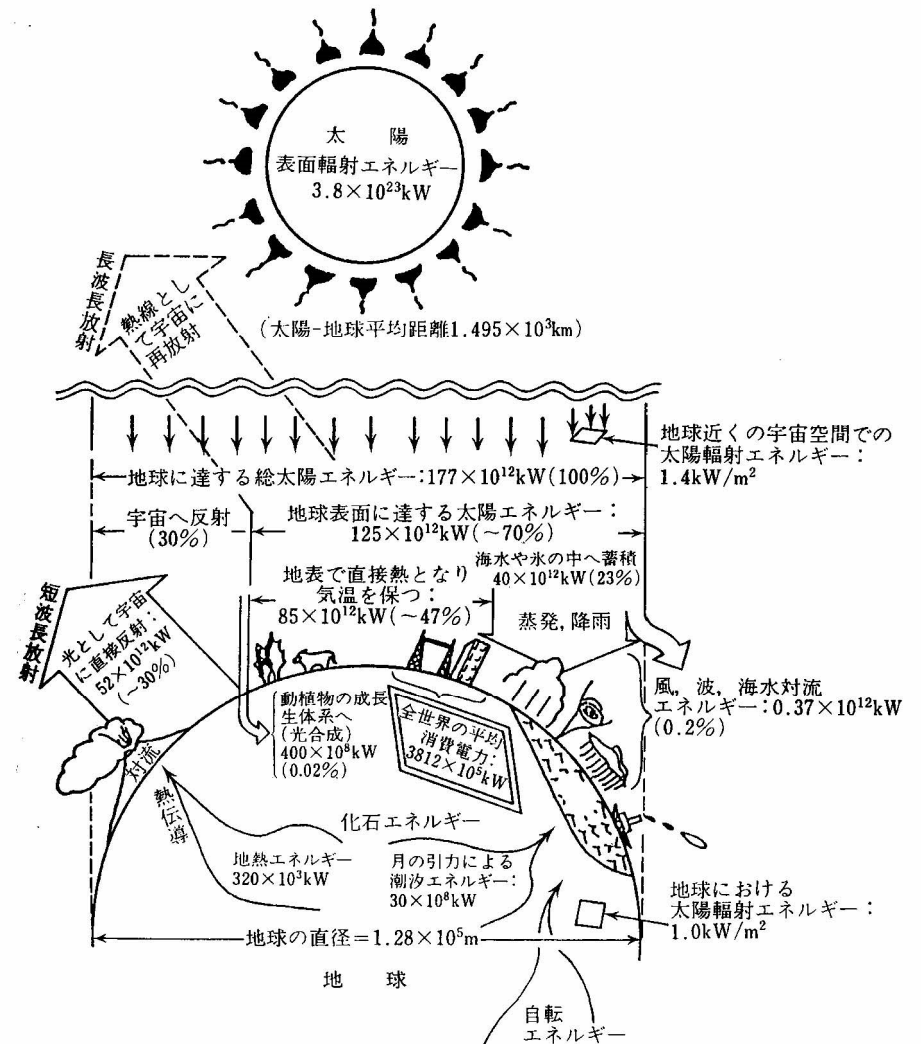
太　陽
表面輻射エネルギー
$3.8\times10^{23}$kW

長波長放射

熱線として宇宙に再放射

（太陽-地球平均距離$1.495\times10^{3}$km）

地球近くの宇宙空間での太陽輻射エネルギー：1.4kW/m$^{2}$

地球に達する総太陽エネルギー：$177\times10^{12}$kW（100%）

宇宙へ反射（30%）

地球表面に達する太陽エネルギー：$125\times10^{12}$kW（~70%）

海水や氷の中へ蓄積 $40\times10^{12}$kW（23%）

地表で直接熱となり気温を保つ：$85\times10^{12}$kW（~47%）

蒸発，降雨

短波長放射

光として宇宙に直接反射：$52\times10^{12}$kW（~30%）

風，波，海水対流エネルギー：$0.37\times10^{12}$kW（0.2%）

動植物の成長生体系へ（光合成）$400\times10^{8}$kW（0.02%）

全世界の平均消費電力：$3812\times10^{5}$kW

対流

熱伝導

化石エネルギー

地熱エネルギー $320\times10^{3}$kW

月の引力による潮汐エネルギー：$30\times10^{8}$kW

地球における太陽輻射エネルギー：1.0kW/m$^{2}$

地球の直径＝$1.28\times10^{5}$m

地　球

自転エネルギー